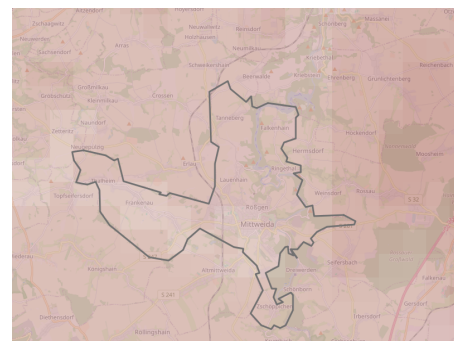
Zschagwitz
Neukirchen
Neudörfel
Mosaschütz
Dürrwitzschen
Arras
Neudörfchen
Schweikershain
Reichenbach
Großschlagwitz
Kleinschlagwitz
Crossen
Seelitz
Grünlichtenberg
Zettlitz
Zaßnitz
Erlau
Frankenau
Lauenhain
Ringethal
Hainichen
Aitzendorf
Hermsdorf
Mittweida
Rossau
Ottendorf
Kemnitz
Altmittweida
Seifersbach
Frankenberg
Falkenau
Oberlichtenau
Ebersdorf
Rossau
Niederwiesa
Böhringen
Herbsdorf
Dittersdorf
S 241
S 32